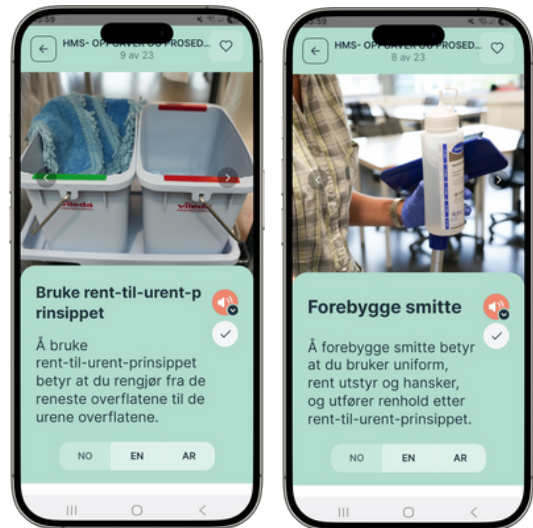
HMS- OPPGAVER OG PROSED...
9 av 23

vileda

vileda

Bruke rent-til-urent-prinsippet

Å bruke rent-til-urent-prinsippet betyr at du rengjør fra de reneste overflatene til de urene overflatene.

NO EN AR

HMS- OPPGAVER OG PROSED...
8 av 23

Forebygge smitte

Å forebygge smitte betyr at du bruker uniform, rent utstyr og hansker, og utfører renhold etter rent-til-urent-prinsippet.

NO EN AR